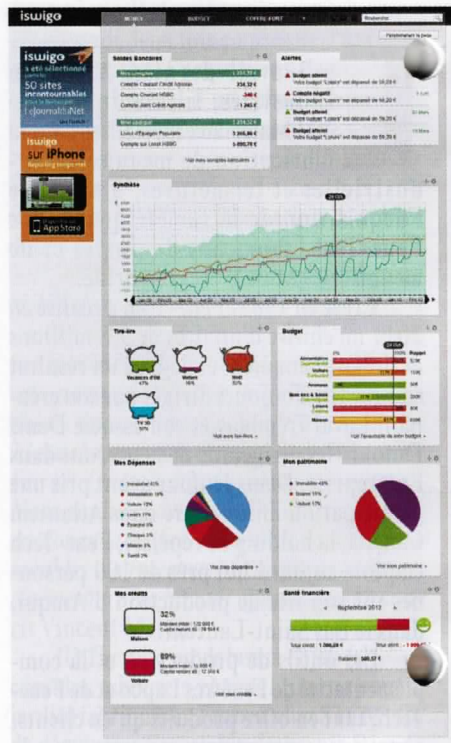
iswigo

MONEY BUDGET COFFRE-FORT

Personnaliser la page

iswigo a été sélectionné parmi les 50 sites incontournables pour la finance par Le Journal du Net

iswigo sur iPhone

App Store

Soldes Bancaires

Mes comptes 1 351,78 €

Compte Courant Crédit Agricole 234,32 €

Compte Courant HSBC -346 €

Compte Joint Crédit Agricole 1 240 €

Mon épargne 1 234,12 €

Livret d'Épargne Populaire 3 366,86 €

Compte sur Livret HSBC 5 890,79 €

Voir mes comptes bancaires »

Alertes

Budget atteint
Votre budget "Loisirs" est dépassé de 16,20 €

Compte négatif
Votre budget "Loisirs" est dépassé de 16,20 €

Budget atteint
Votre budget "Loisirs" est dépassé de 78,20 €

Budget atteint
Votre budget "Loisirs" est dépassé de 59,20 €

Synthèse

Tirelire

Vacances d'été 47%

Maison 16%

Noël 32%

TV 3D 38%

Voir mes tirelires »

Budget

Alimentation

Voyages

Animaux

Bien-être & beauté

Loisirs

Maison

Voir l'ensemble de votre budget »

Mes Dépenses

Immobilier 41%

Alimentation 16%

Voiture 12%

Loisirs 11%

Épargne 5%

Chèques 3%

Shopping 2%

Santé 1%

Voir mes dépenses »

Mon patrimoine

Immobilier 49%

Épargne 33%

Voiture 17%

Voir mon patrimoine »

Mes crédits

32%
Maison

89%
Voiture

Voir mes crédits »

Santé financière

Septembre 2012

Total crédit 1 366,28 €

Total débit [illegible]

Balance 580,57 €